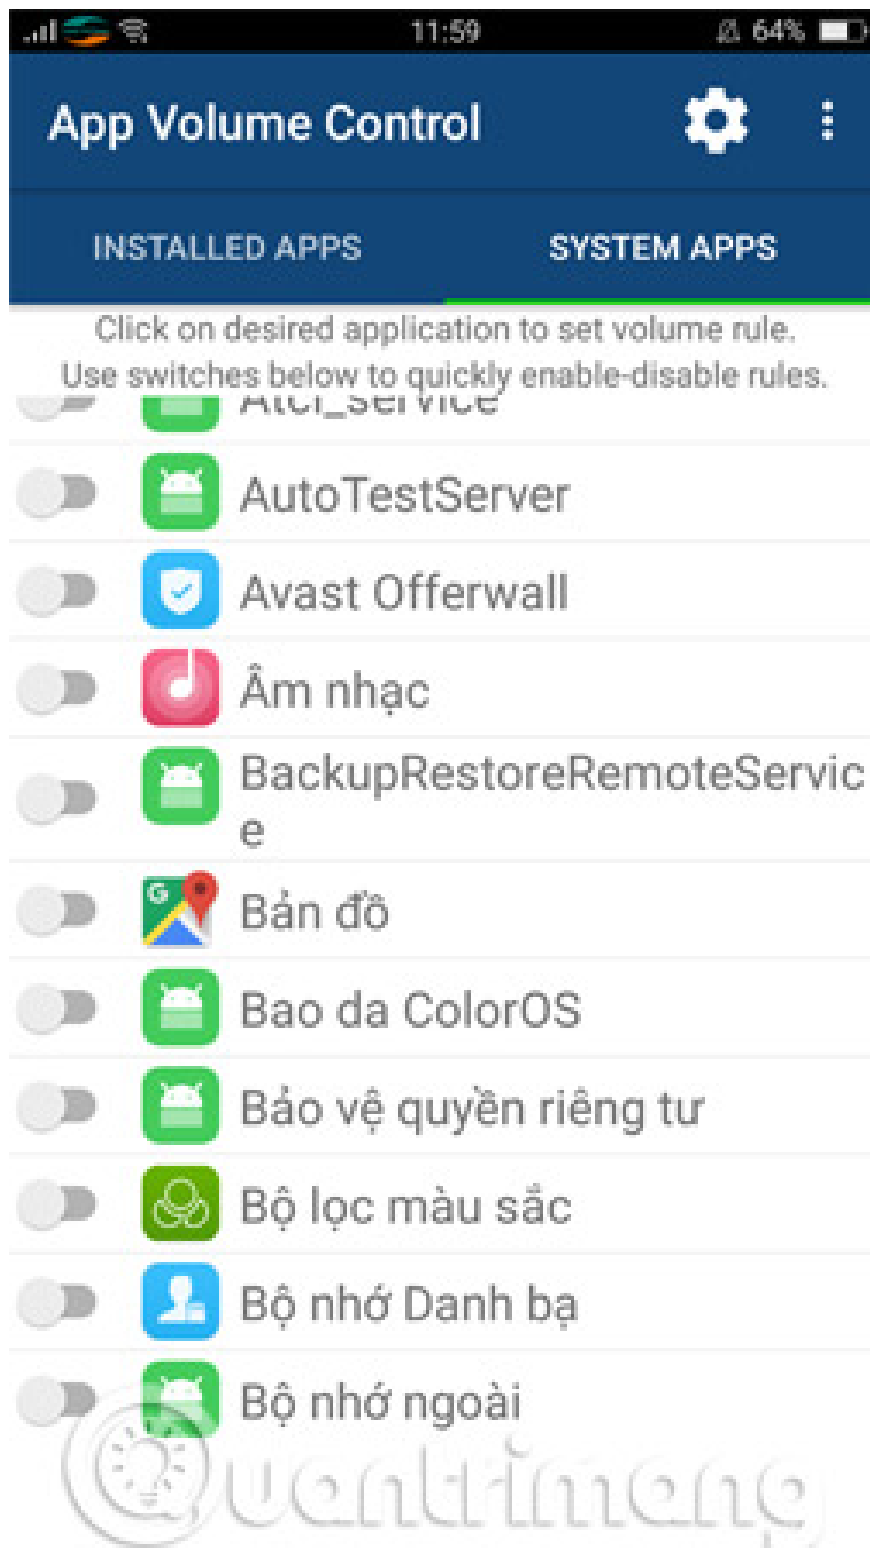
11:59
64%

App Volume Control

INSTALLED APPS
SYSTEM APPS

Click on desired application to set volume rule.
Use switches below to quickly enable-disable rules.

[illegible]

AutoTestServer

Avast Offerwall

Âm nhạc

BackupRestoreRemoteService

Bản đồ

Bao da ColorOS

Bảo vệ quyền riêng tư

Bộ lọc màu sắc

Bộ nhớ Danh bạ

Bộ nhớ ngoài

Quantrimang